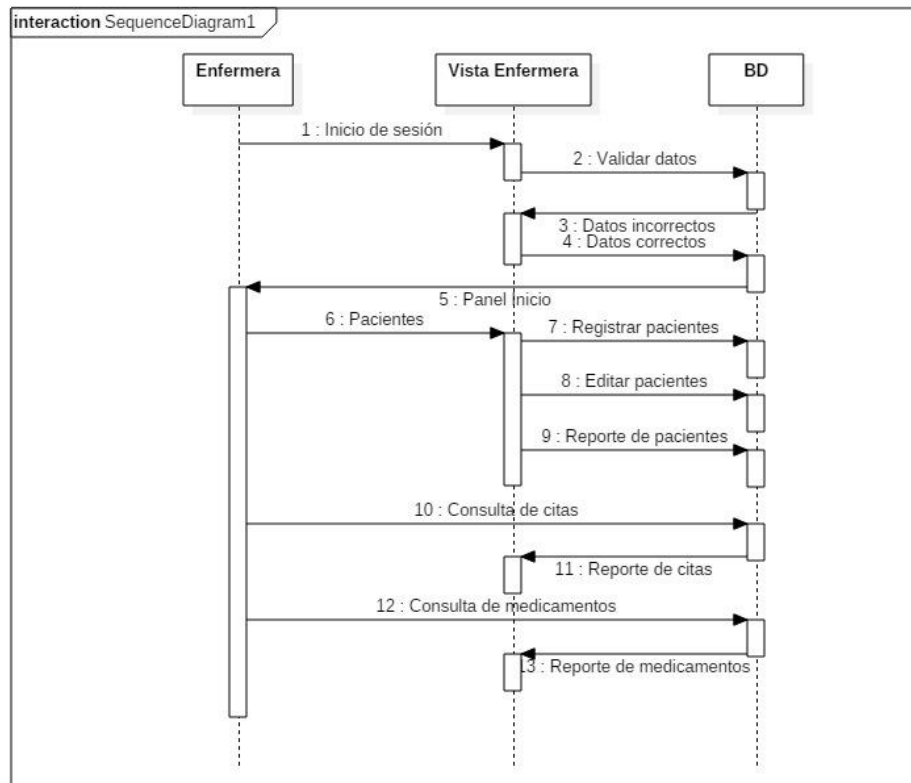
interaction SequenceDiagram1

Enfermera

Vista Enfermera

BD

1 : Inicio de sesión

2 : Validar datos

3 : Datos incorrectos

4 : Datos correctos

5 : Panel Inicio

6 : Pacientes

7 : Registrar pacientes

8 : Editar pacientes

9 : Reporte de pacientes

10 : Consulta de citas

11 : Reporte de citas

12 : Consulta de medicamentos

13 : Reporte de medicamentos